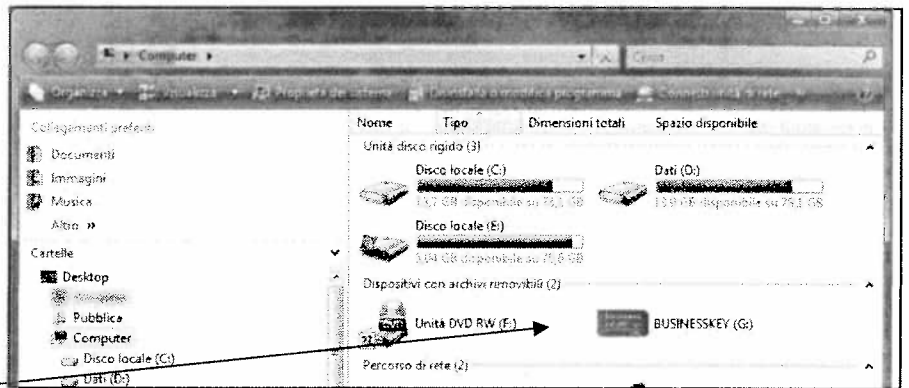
Computer

Cerca

Organizza Visualizza Proprietà del sistema Disinstalla o modifica programma Connetti unità di rete

Collegamenti preferiti

Documenti

Immagini

Musica

Altro »

Cartelle

Desktop

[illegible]

Pubblica

Computer

Disco locale (C:)

Dati (D:)

Nome Tipo Dimensioni totali Spazio disponibile

Unità disco rigido (3)

Disco locale (C:)

13,7 GB disponibile su 74,3 GB

Dati (D:)

13,9 GB disponibile su 75,1 GB

Disco locale (E:)

3,04 GB disponibile su 76,8 GB

Dispositivi con archivi rimovibili (2)

Unità DVD RW (F:)

BUSINESSKEY (G:)

Percorso di rete (2)